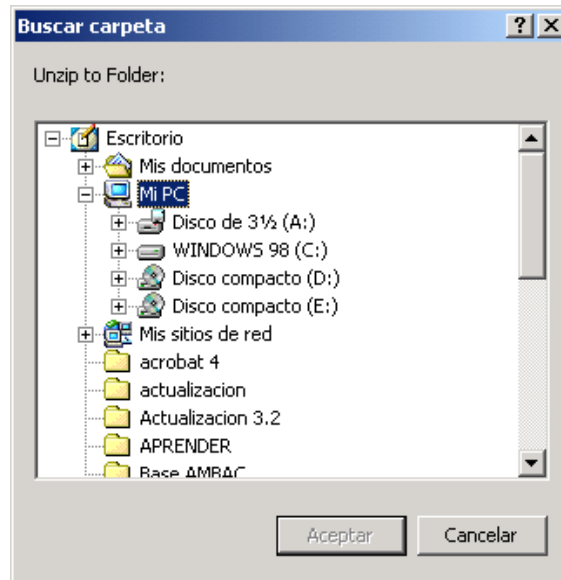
Buscar carpeta
?
X
Unzip to Folder:

Escritorio
Mis documentos
Mi PC
Disco de 3½ (A:)
WINDOWS 98 (C:)
Disco compacto (D:)
Disco compacto (E:)
Mis sitios de red
acrobat 4
actualizacion
Actualizacion 3.2
APRENDER
Base AMBAC

Aceptar
Cancelar